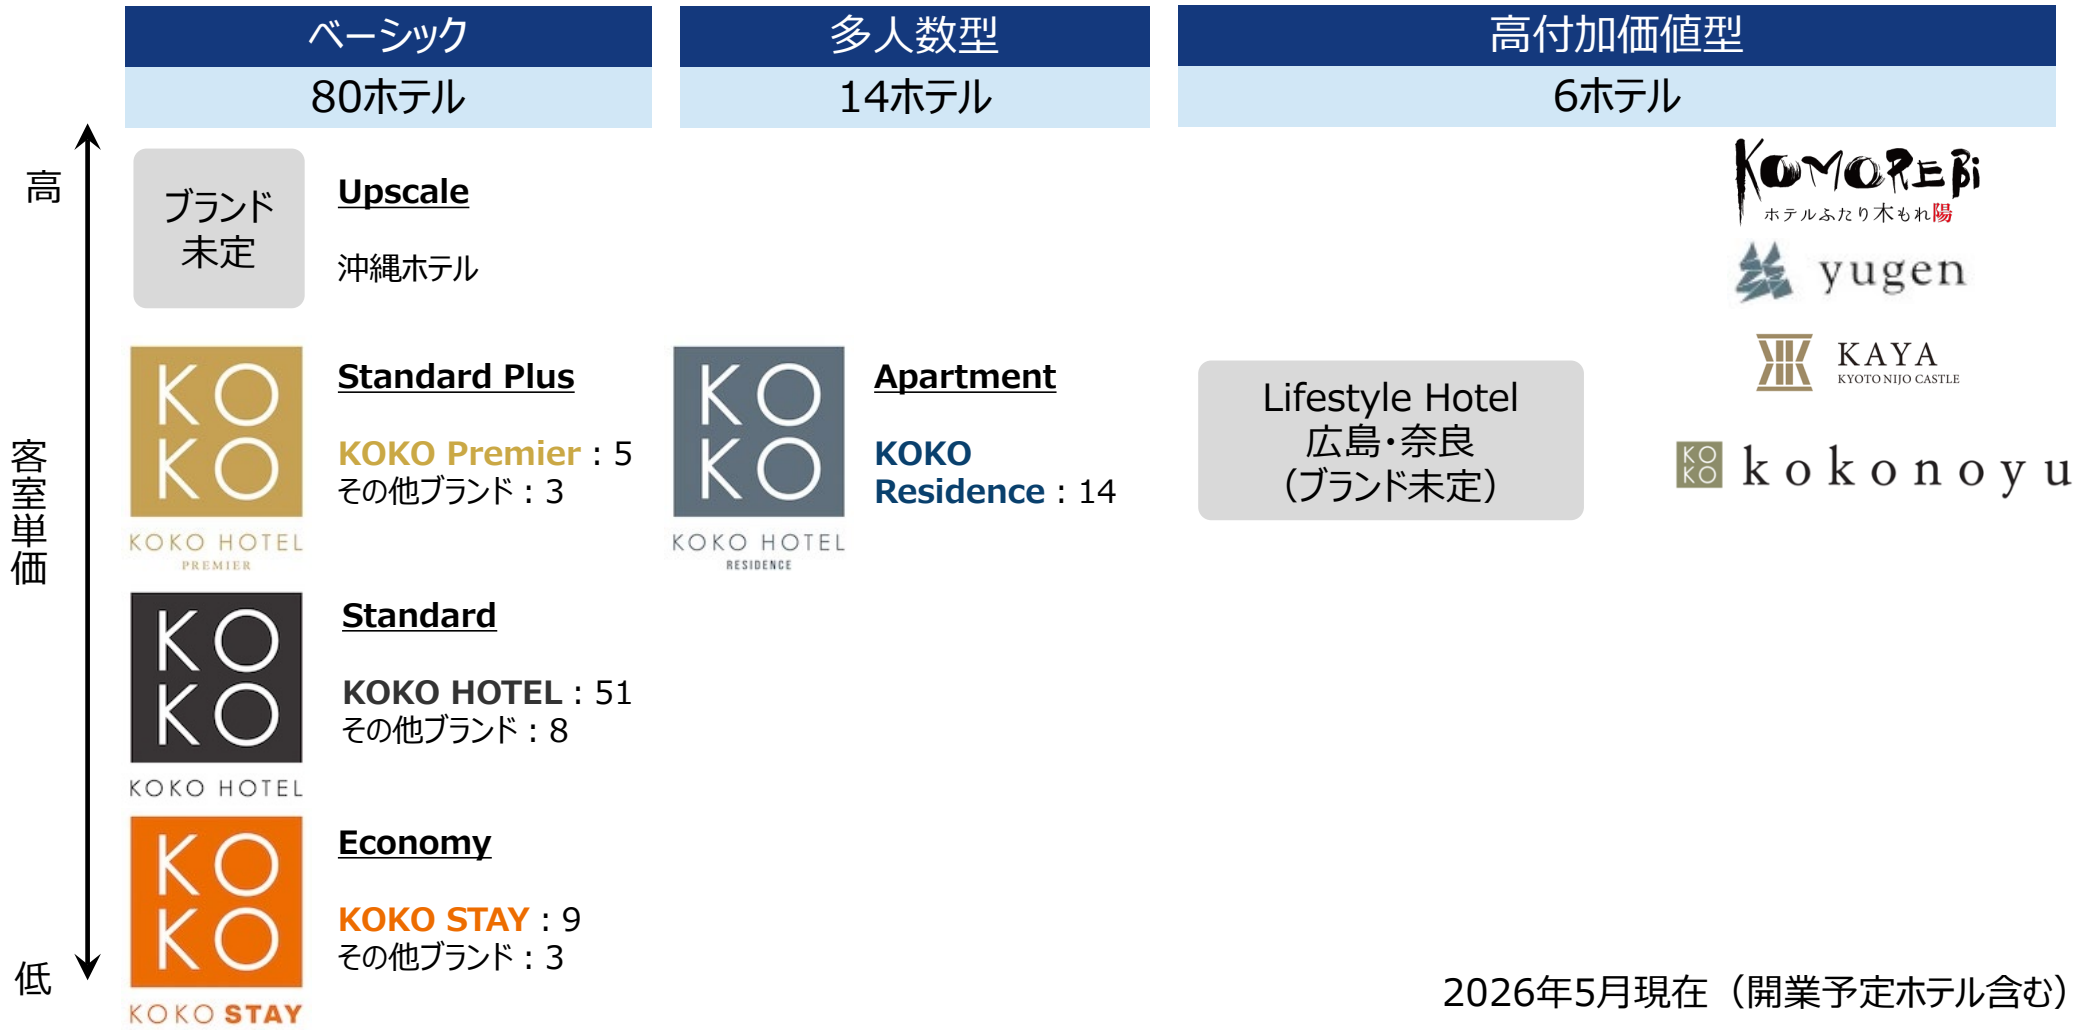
ベーシック

80ホテル

多人数型

14ホテル

高付加価値型

6ホテル

高

客室単価

低

ブランド未定

Upscale

沖縄ホテル

KO
KO
KOKO HOTEL
PREMIER

Standard Plus

KOKO Premier：5
その他ブランド：3

KO
KO
KOKO HOTEL
RESIDENCE

Apartment

KOKO Residence：14

Lifestyle Hotel
広島・奈良
(ブランド未定)

KOMOREBi
ホテルふたり木もれ陽

yugen

KAYA
KYOTO NIJO CASTLE

KO
KO
kokonoyu

KO
KO
KOKO HOTEL

Standard

KOKO HOTEL：51
その他ブランド：8

KO
KO
KOKO STAY

Economy

KOKO STAY：9
その他ブランド：3

2026年5月現在（開業予定ホテル含む）